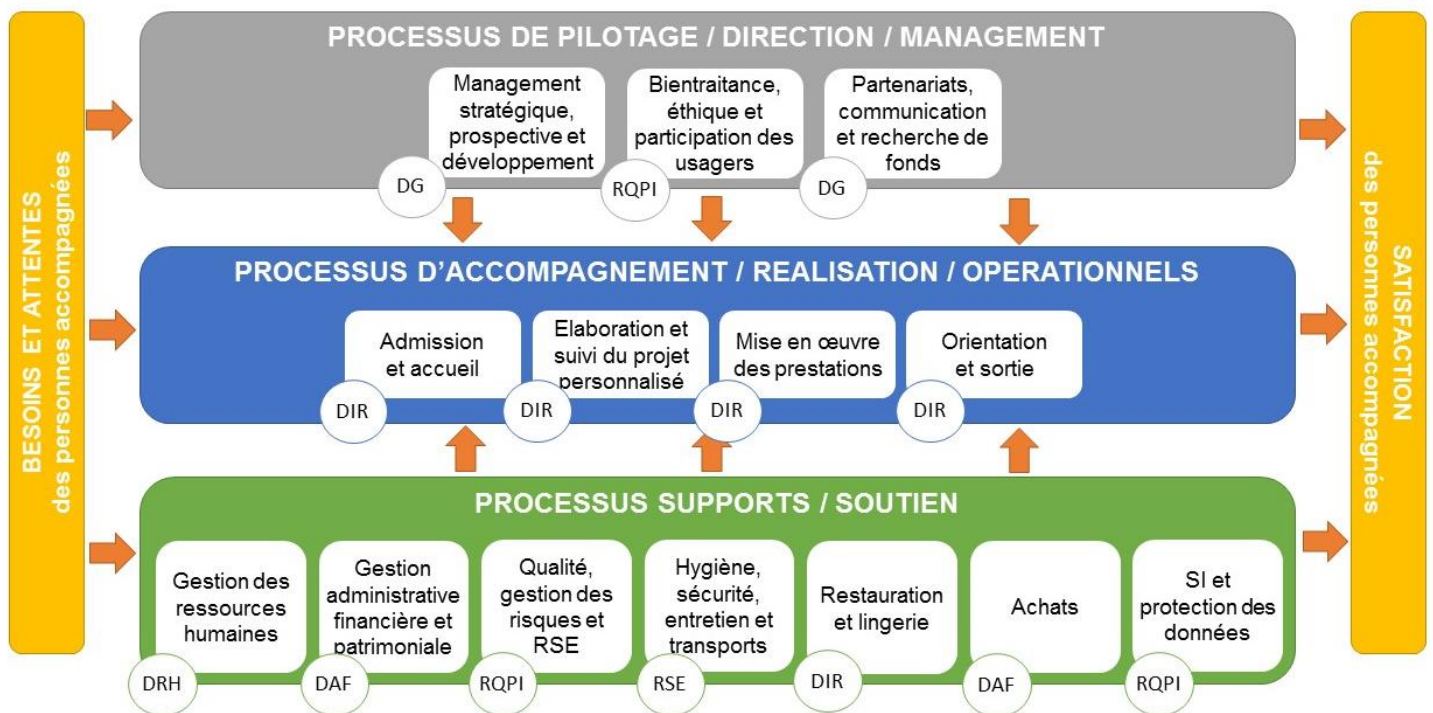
BESOINS ET ATTENTES
des personnes accompagnées

PROCESSUS DE PILOTAGE / DIRECTION / MANAGEMENT

Management stratégique, prospective et développement
DG

Bientraitance, éthique et participation des usagers
RQPI

Partenariats, communication et recherche de fonds
DG

PROCESSUS D'ACCOMPAGNEMENT / REALISATION / OPERATIONNELS

Admission et accueil
DIR

Elaboration et suivi du projet personnalisé
DIR

Mise en œuvre des prestations
DIR

Orientation et sortie
DIR

PROCESSUS SUPPORTS / SOUTIEN

Gestion des ressources humaines
DRH

Gestion administrative financière et patrimoniale
DAF

Qualité, gestion des risques et RSE
RQPI

Hygiène, sécurité, entretien et transports
RSE

Restauration et lingerie
DIR

Achats
DAF

SI et protection des données
RQPI

SATISFACTION
des personnes accompagnées